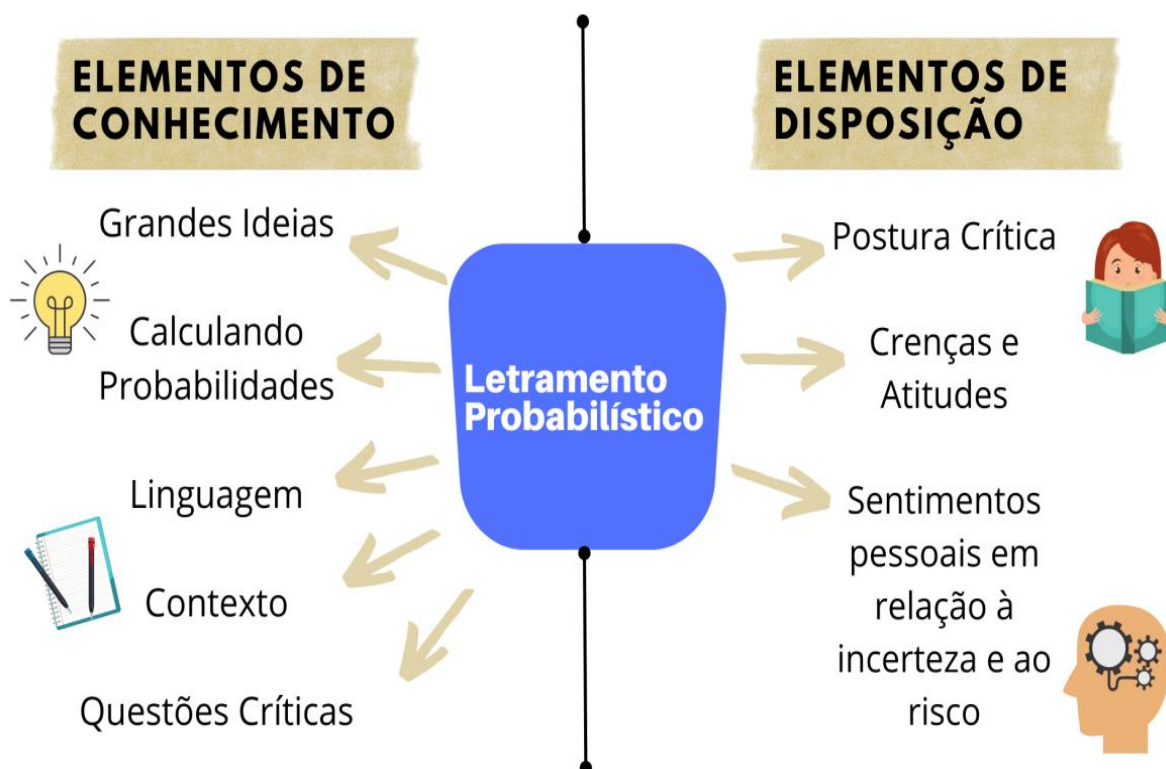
ELEMENTOS DE CONHECIMENTO

Grandes Ideias

Calculando Probabilidades

Linguagem

Contexto

Questões Críticas

Letramento Probabilístico

ELEMENTOS DE DISPOSIÇÃO

Postura Crítica

Crenças e Atitudes

Sentimentos pessoais em relação à incerteza e ao risco